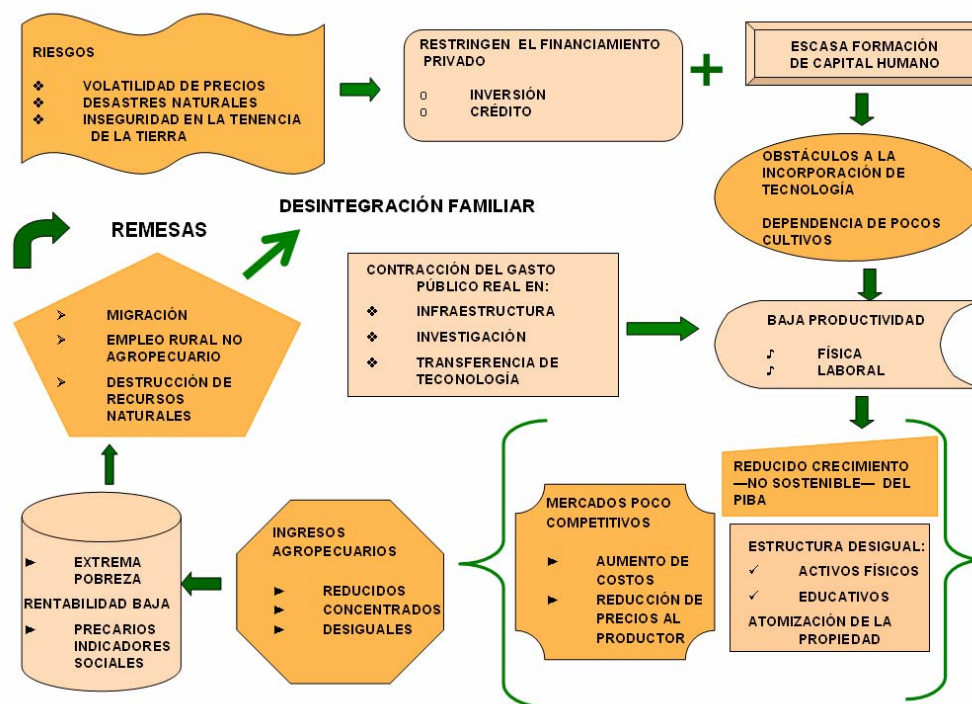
RIESGOS

❖ VOLATILIDAD DE PRECIOS
❖ DESASTRES NATURALES
❖ INSEGURIDAD EN LA TENENCIA DE LA TIERRA

RESTRINGEN EL FINANCIAMIENTO PRIVADO

o INVERSIÓN
o CRÉDITO

+

ESCASA FORMACIÓN DE CAPITAL HUMANO

OBSTÁCULOS A LA INCORPORACIÓN DE TECNOLOGÍA

DEPENDENCIA DE POCOS CULTIVOS

REMESAS

DESINTEGRACIÓN FAMILIAR

➢ MIGRACIÓN
➢ EMPLEO RURAL NO AGROPECUARIO
➢ DESTRUCCIÓN DE RECURSOS NATURALES

CONTRACCIÓN DEL GASTO PÚBLICO REAL EN:

❖ INFRAESTRUCTURA
❖ INVESTIGACIÓN
❖ TRANSFERENCIA DE TECONOLOGÍA

BAJA PRODUCTIVIDAD

♪ FÍSICA
♪ LABORAL

REDUCIDO CRECIMIENTO —NO SOSTENIBLE— DEL PIBA

ESTRUCTURA DESIGUAL:
✓ ACTIVOS FÍSICOS
✓ EDUCATIVOS
ATOMIZACIÓN DE LA PROPIEDAD

MERCADOS POCO COMPETITIVOS

► AUMENTO DE COSTOS
► REDUCCIÓN DE PRECIOS AL PRODUCTOR

INGRESOS AGROPECUARIOS

► REDUCIDOS
► CONCENTRADOS
► DESIGUALES

► EXTREMA POBREZA
RENTABILIDAD BAJA
► PRECARIOS INDICADORES SOCIALES